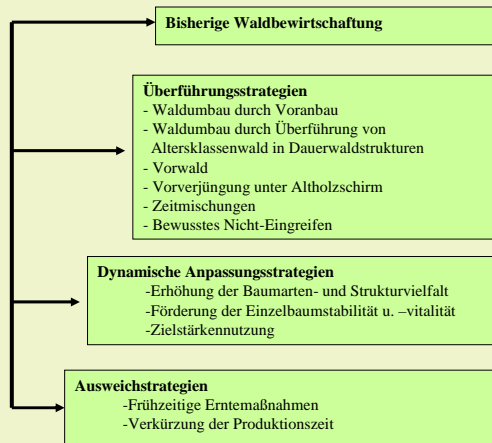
Bisherige Waldbewirtschaftung

Überführungsstrategien
- Waldumbau durch Voranbau
- Waldumbau durch Überführung von Altersklassenwald in Dauerwaldstrukturen
- Vorwald
- Vorverjüngung unter Altholzschirm
- Zeitmischungen
- Bewusstes Nicht-Eingreifen

Dynamische Anpassungsstrategien
-Erhöhung der Baumarten- und Strukturvielfalt
-Förderung der Einzelbaumstabilität u. –vitalität
-Zielstärkennutzung

Ausweichstrategien
-Frühzeitige Erntemaßnahmen
-Verkürzung der Produktionszeit